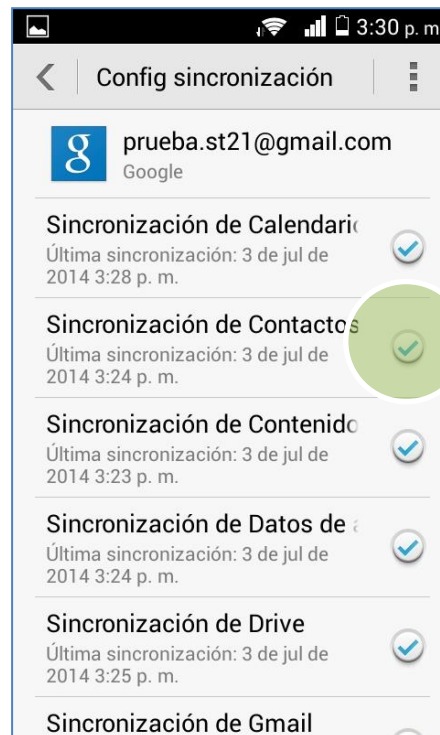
3:30 p. m

Config sincronización

8

prueba.st21@gmail.com
Google

Sincronización de Calendari
Última sincronización: 3 de jul de 2014 3:28 p. m.

Sincronización de Contactos
Última sincronización: 3 de jul de 2014 3:24 p. m.

Sincronización de Contenido
Última sincronización: 3 de jul de 2014 3:23 p. m.

Sincronización de Datos de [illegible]
Última sincronización: 3 de jul de 2014 3:24 p. m.

Sincronización de Drive
Última sincronización: 3 de jul de 2014 3:25 p. m.

Sincronización de Gmail